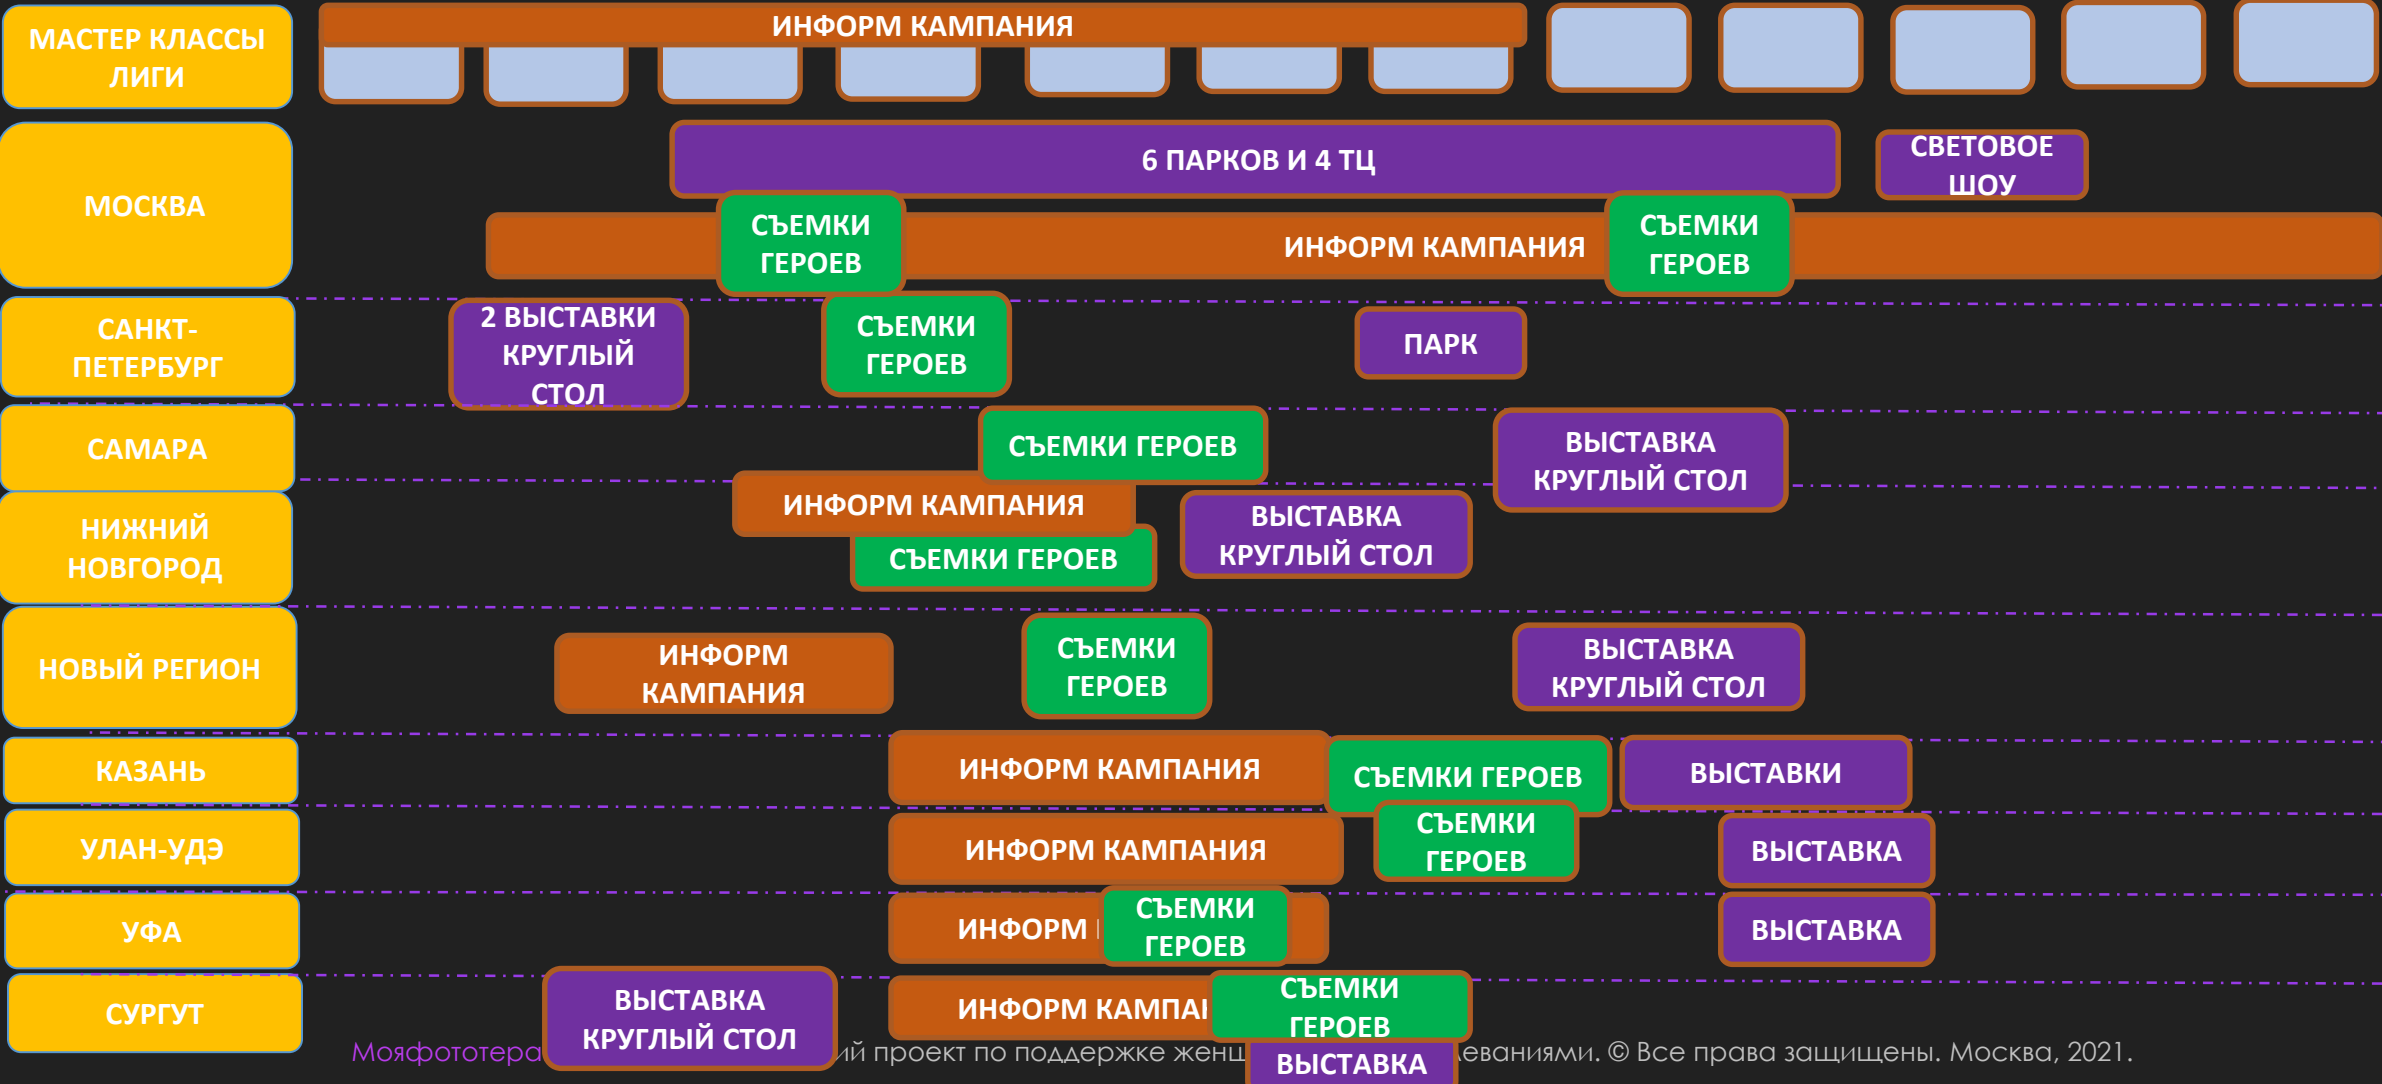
МАСТЕР КЛАССЫ ЛИГИ

ИНФОРМ КАМПАНИЯ

МОСКВА

6 ПАРКОВ И 4 ТЦ

СВЕТОВОЕ ШОУ

СЪЕМКИ ГЕРОЕВ

ИНФОРМ КАМПАНИЯ

СЪЕМКИ ГЕРОЕВ

САНКТ-ПЕТЕРБУРГ

2 ВЫСТАВКИ КРУГЛЫЙ СТОЛ

СЪЕМКИ ГЕРОЕВ

ПАРК

САМАРА

СЪЕМКИ ГЕРОЕВ

ВЫСТАВКА КРУГЛЫЙ СТОЛ

НИЖНИЙ НОВГОРОД

ИНФОРМ КАМПАНИЯ

СЪЕМКИ ГЕРОЕВ

ВЫСТАВКА КРУГЛЫЙ СТОЛ

НОВЫЙ РЕГИОН

ИНФОРМ КАМПАНИЯ

СЪЕМКИ ГЕРОЕВ

ВЫСТАВКА КРУГЛЫЙ СТОЛ

КАЗАНЬ

ИНФОРМ КАМПАНИЯ

СЪЕМКИ ГЕРОЕВ

ВЫСТАВКИ

УЛАН-УДЭ

ИНФОРМ КАМПАНИЯ

СЪЕМКИ ГЕРОЕВ

ВЫСТАВКА

УФА

ИНФОРМ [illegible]

СЪЕМКИ ГЕРОЕВ

ВЫСТАВКА

СУРГУТ

ВЫСТАВКА КРУГЛЫЙ СТОЛ

ИНФОРМ КАМПА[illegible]

СЪЕМКИ ГЕРОЕВ

ВЫСТАВКА

Мояфототера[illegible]ий проект по поддержке женщ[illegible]еваниями. © Все права защищены. Москва, 2021.